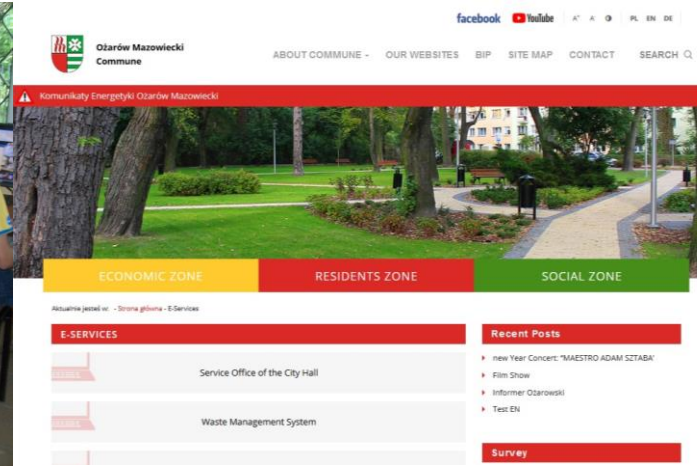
facebook YouTube A⁺ A⁻ ◑ PL EN DE

Ożarów Mazowiecki Commune

ABOUT COMMUNE ⌄ OUR WEBSITES BIP SITE MAP CONTACT SEARCH

Komunikaty Energetyki Ożarów Mazowiecki

ECONOMIC ZONE RESIDENTS ZONE SOCIAL ZONE

Aktualnie jesteś w: - Strona główna - E-Services

E-SERVICES

Service Office of the City Hall

Waste Management System

Recent Posts

new Year Concert: "MAESTRO ADAM SZTABA"

Film Show

Informer Ożarowski

Test EN

Survey